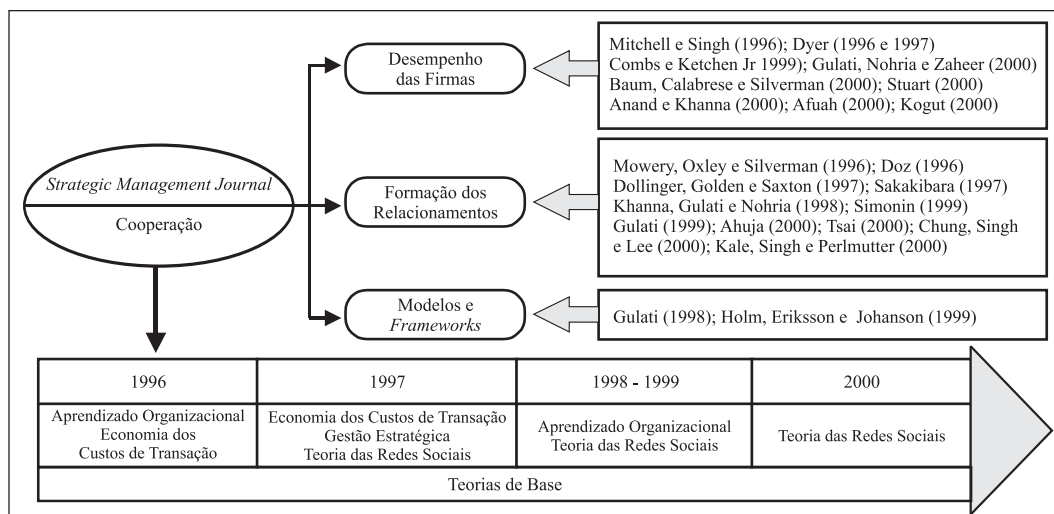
Strategic Management Journal

Cooperação

Desempenho das Firmas

Mitchell e Singh (1996); Dyer (1996 e 1997) Combs e Ketchen Jr 1999); Gulati, Nohria e Zaheer (2000) Baum, Calabrese e Silverman (2000); Stuart (2000) Anand e Khanna (2000); Afuah (2000); Kogut (2000)

Formação dos Relacionamentos

Mowery, Oxley e Silverman (1996); Doz (1996) Dollinger, Golden e Saxton (1997); Sakakibara (1997) Khanna, Gulati e Nohria (1998); Simonin (1999) Gulati (1999); Ahuja (2000); Tsai (2000); Chung, Singh e Lee (2000); Kale, Singh e Perlmutter (2000)

Modelos e Frameworks

Gulati (1998); Holm, Eriksson e Johanson (1999)

| 1996 | 1997 | 1998 - 1999 | 2000 |
|---|---|---|---|
| Aprendizado Organizacional Economia dos Custos de Transação | Economia dos Custos de Transação Gestão Estratégica Teoria das Redes Sociais | Aprendizado Organizacional Teoria das Redes Sociais | Teoria das Redes Sociais |

Teorias de Base